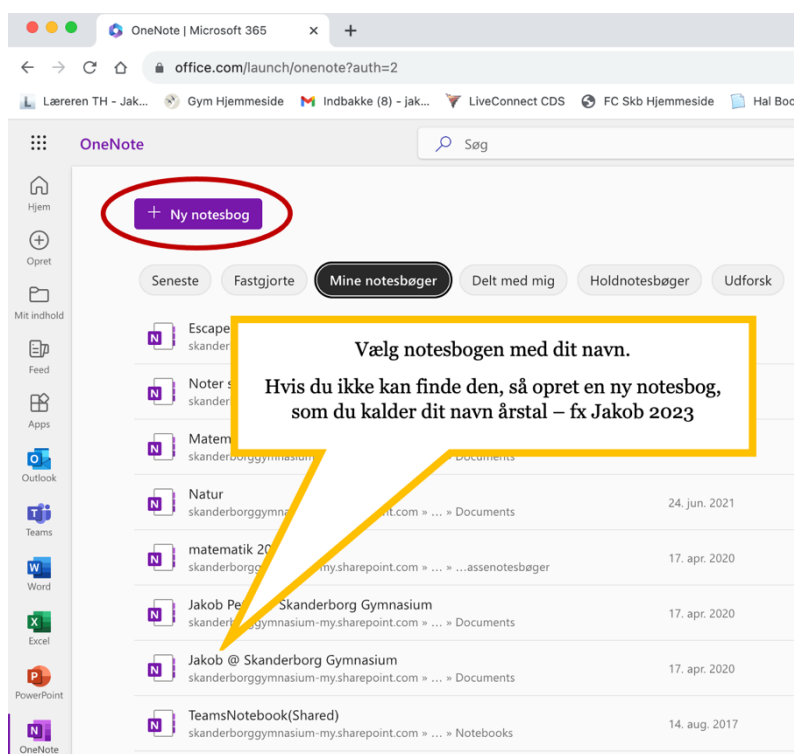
OneNote | Microsoft 365 ×
+
office.com/launch/onenote?auth=2
Læreren TH - Jak... Gym Hjemmeside Indbakke (8) - jak... LiveConnect CDS FC Skb Hjemmeside Hal Boo

OneNote
Søg

Hjem
Opret
Mit indhold
Feed
Apps
Outlook
Teams
Word
Excel
PowerPoint
OneNote

+ Ny notesbog

Seneste Fastgjorte Mine notesbøger Delt med mig Holdnotesbøger Udforsk

Vælg notesbogen med dit navn.

Hvis du ikke kan finde den, så opret en ny notesbog, som du kalder dit navn årstal – fx Jakob 2023

Escape
skander

Noter s
skander

Matem
skanderborggymnasium » Documents

Natur
skanderborggymnasium .com » ... » Documents 24. jun. 2021

matematik 20
skanderborg -my.sharepoint.com » ... » ...assenotesbøger 17. apr. 2020

Jakob Pe Skanderborg Gymnasium
skanderb ymnasium-my.sharepoint.com » ... » Documents 17. apr. 2020

Jakob @ Skanderborg Gymnasium
skanderborggymnasium-my.sharepoint.com » ... » Documents 17. apr. 2020

TeamsNotebook(Shared)
skanderborggymnasium-my.sharepoint.com » ... » Notebooks 14. aug. 2017